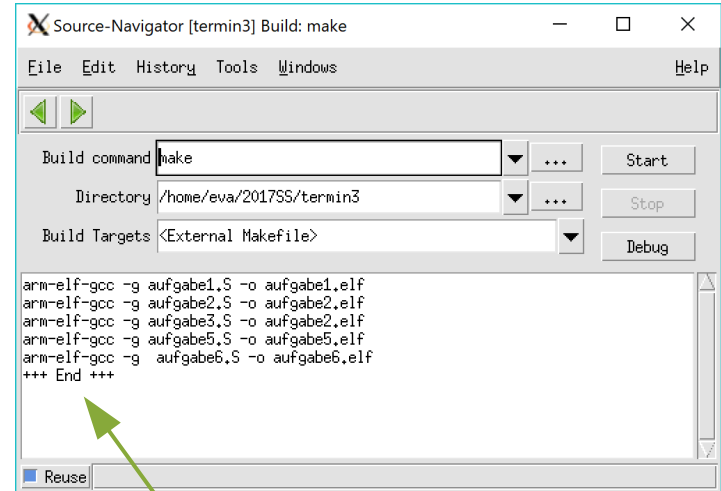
Source-Navigator [termin3] Build: make

File Edit History Tools Windows Help

Build command make ...
Start

Directory /home/eva/2017SS/termin3 ...
Stop

Build Targets <External Makefile>
Debug

arm-elf-gcc -g aufgabe1.S -o aufgabe1.elf
arm-elf-gcc -g aufgabe2.S -o aufgabe2.elf
arm-elf-gcc -g aufgabe3.S -o aufgabe2.elf
arm-elf-gcc -g aufgabe5.S -o aufgabe5.elf
arm-elf-gcc -g aufgabe6.S -o aufgabe6.elf
+++ End +++

Reuse